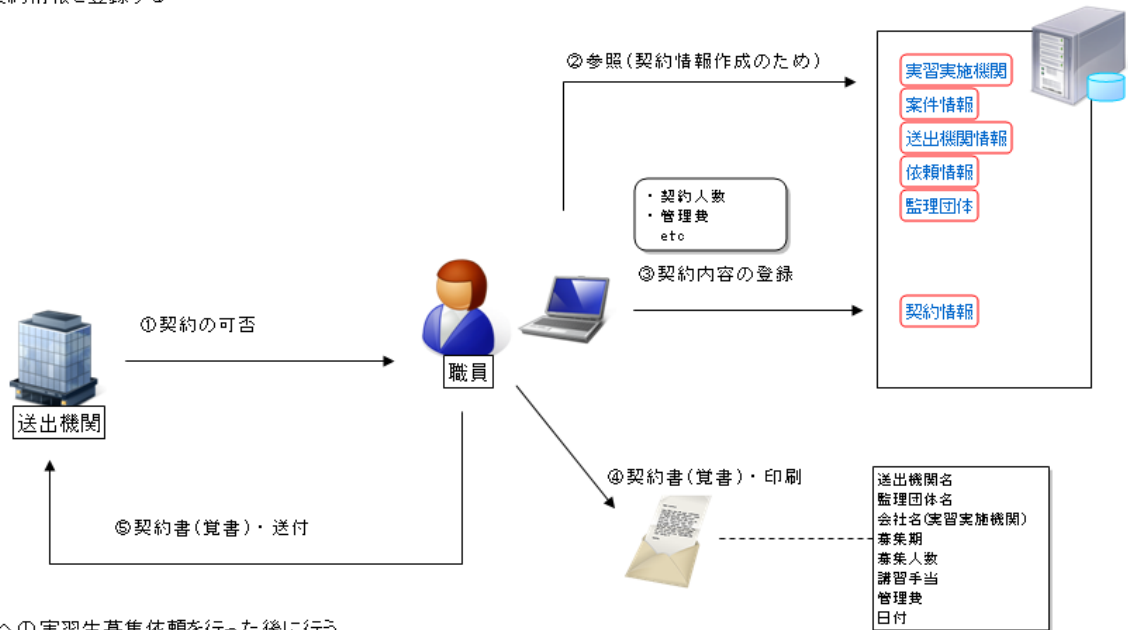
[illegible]

②参照(契約情報作成のため)

実習実施機関
案件情報
送出機関情報
依頼情報
監理団体

・契約人数
・管理費
etc

③契約内容の登録

契約情報

①契約の可否

職員

送出機関

④契約書(覚書)・印刷

⑤契約書(覚書)・送付

送出機関名
監理団体名
会社名(実習実施機関)
募集期
募集人数
講習手当
管理費
日付

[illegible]